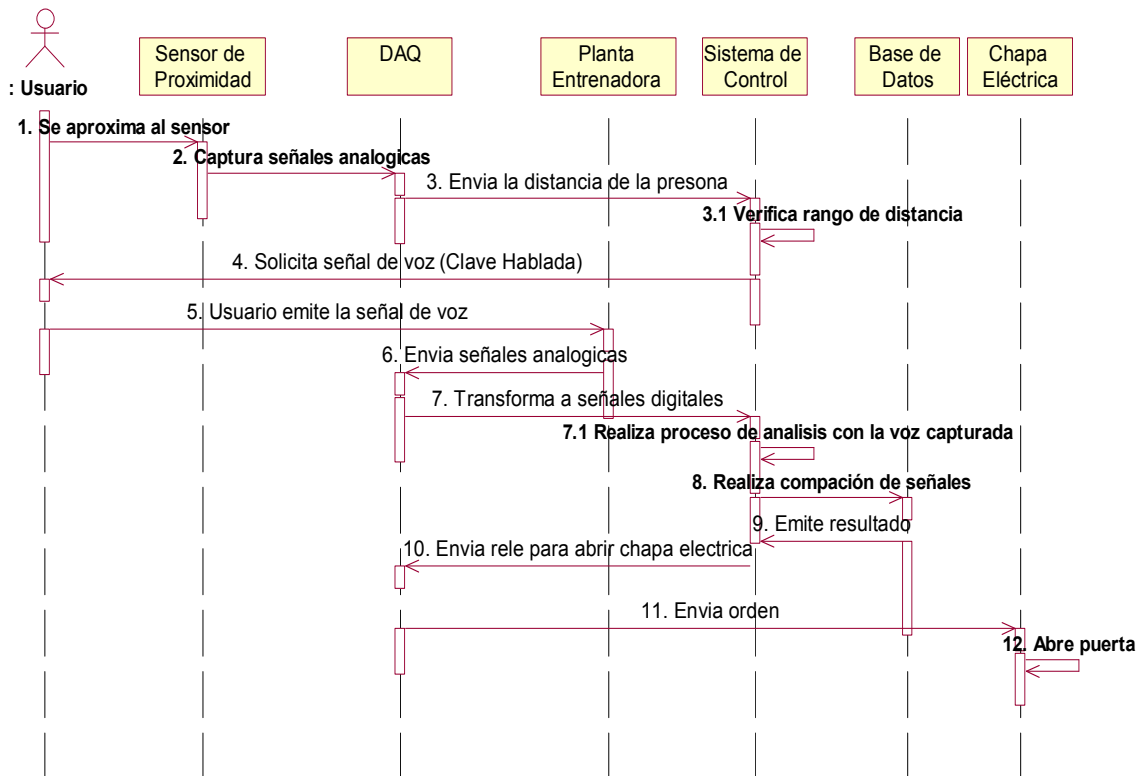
: Usuario

Sensor de Proximidad

DAQ

Planta Entrenadora

Sistema de Control

Base de Datos

Chapa Eléctrica

1. Se aproxima al sensor

2. Captura señales analogicas

3. Envia la distancia de la presona

3.1 Verifica rango de distancia

4. Solicita señal de voz (Clave Hablada)

5. Usuario emite la señal de voz

6. Envia señales analogicas

7. Transforma a señales digitales

7.1 Realiza proceso de analisis con la voz capturada

8. Realiza compación de señales

9. Emite resultado

10. Envia rele para abrir chapa electrica

11. Envia orden

12. Abre puerta